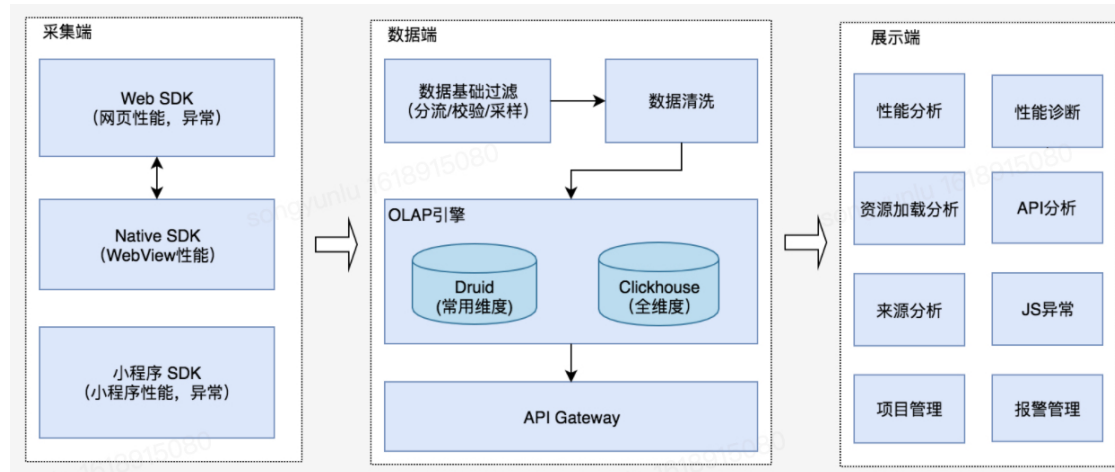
采集端

Web SDK
(网页性能,异常)

Native SDK
(WebView性能)

小程序 SDK
(小程序性能,异常)

数据端

数据基础过滤
(分流/校验/采样)

数据清洗

OLAP引擎

Druid
(常用维度)

Clickhouse
(全维度)

API Gateway

展示端

性能分析

性能诊断

资源加载分析

API分析

来源分析

JS异常

项目管理

报警管理

songyunlu 1618915080

songyunlu 1618915080

1618915080

1618915080